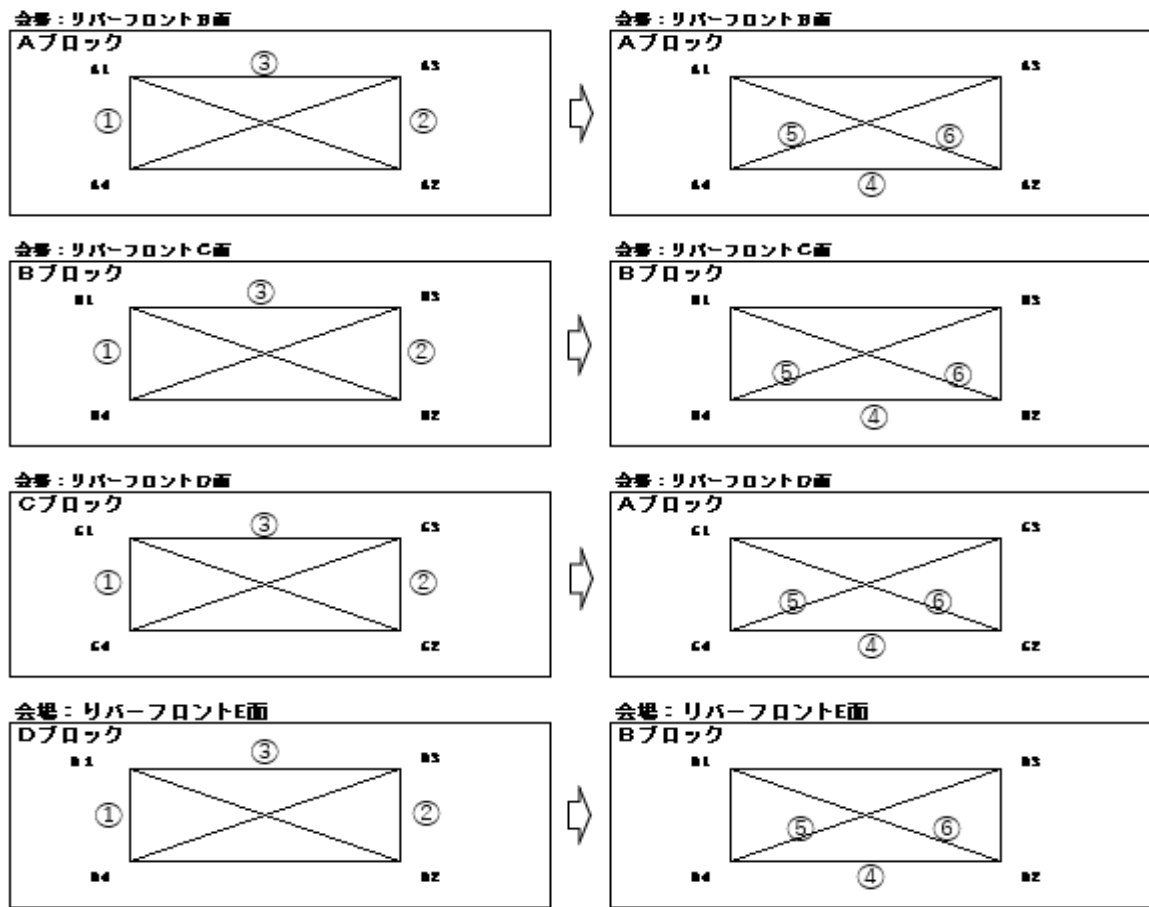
会場：リバーフロントB面
Aブロック
A1 ③ A3
① ②
A4 A2

会場：リバーフロントB面
Aブロック
A1 A3
⑤ ⑥
A4 ④ A2

会場：リバーフロントC面
Bブロック
B1 ③ B3
① ②
B4 B2

会場：リバーフロントC面
Bブロック
B1 B3
⑤ ⑥
B4 ④ B2

会場：リバーフロントD面
Cブロック
C1 ③ C3
① ②
C4 C2

会場：リバーフロントD面
Aブロック
C1 C3
⑤ ⑥
C4 ④ C2

会場：リバーフロントE面
Dブロック
D1 ③ D3
① ②
D4 D2

会場：リバーフロントE面
Bブロック
D1 D3
⑤ ⑥
D4 ④ D2